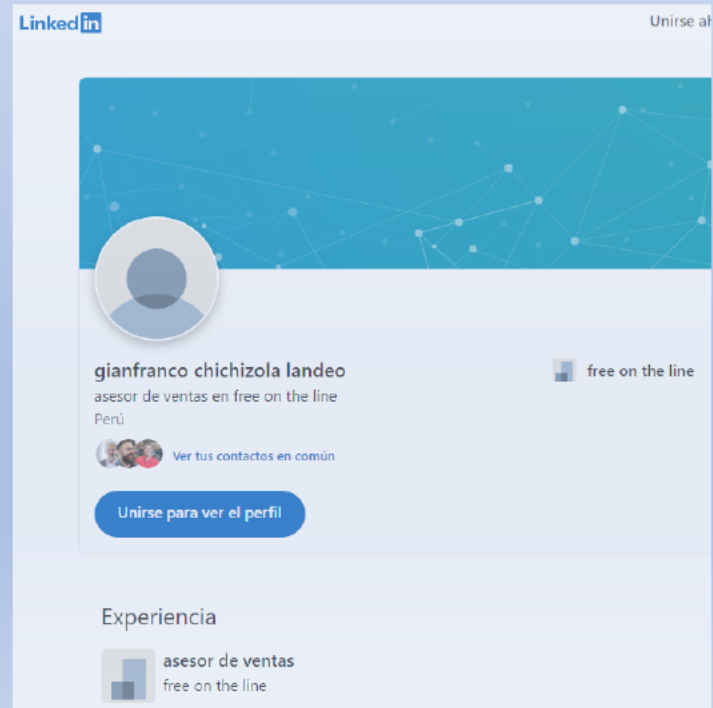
LinkedIn

Unirse ah

gianfranco chichizola landeo
asesor de ventas en free on the line
Perú

Ver tus contactos en común

Unirse para ver el perfil

free on the line

Experiencia

asesor de ventas
free on the line